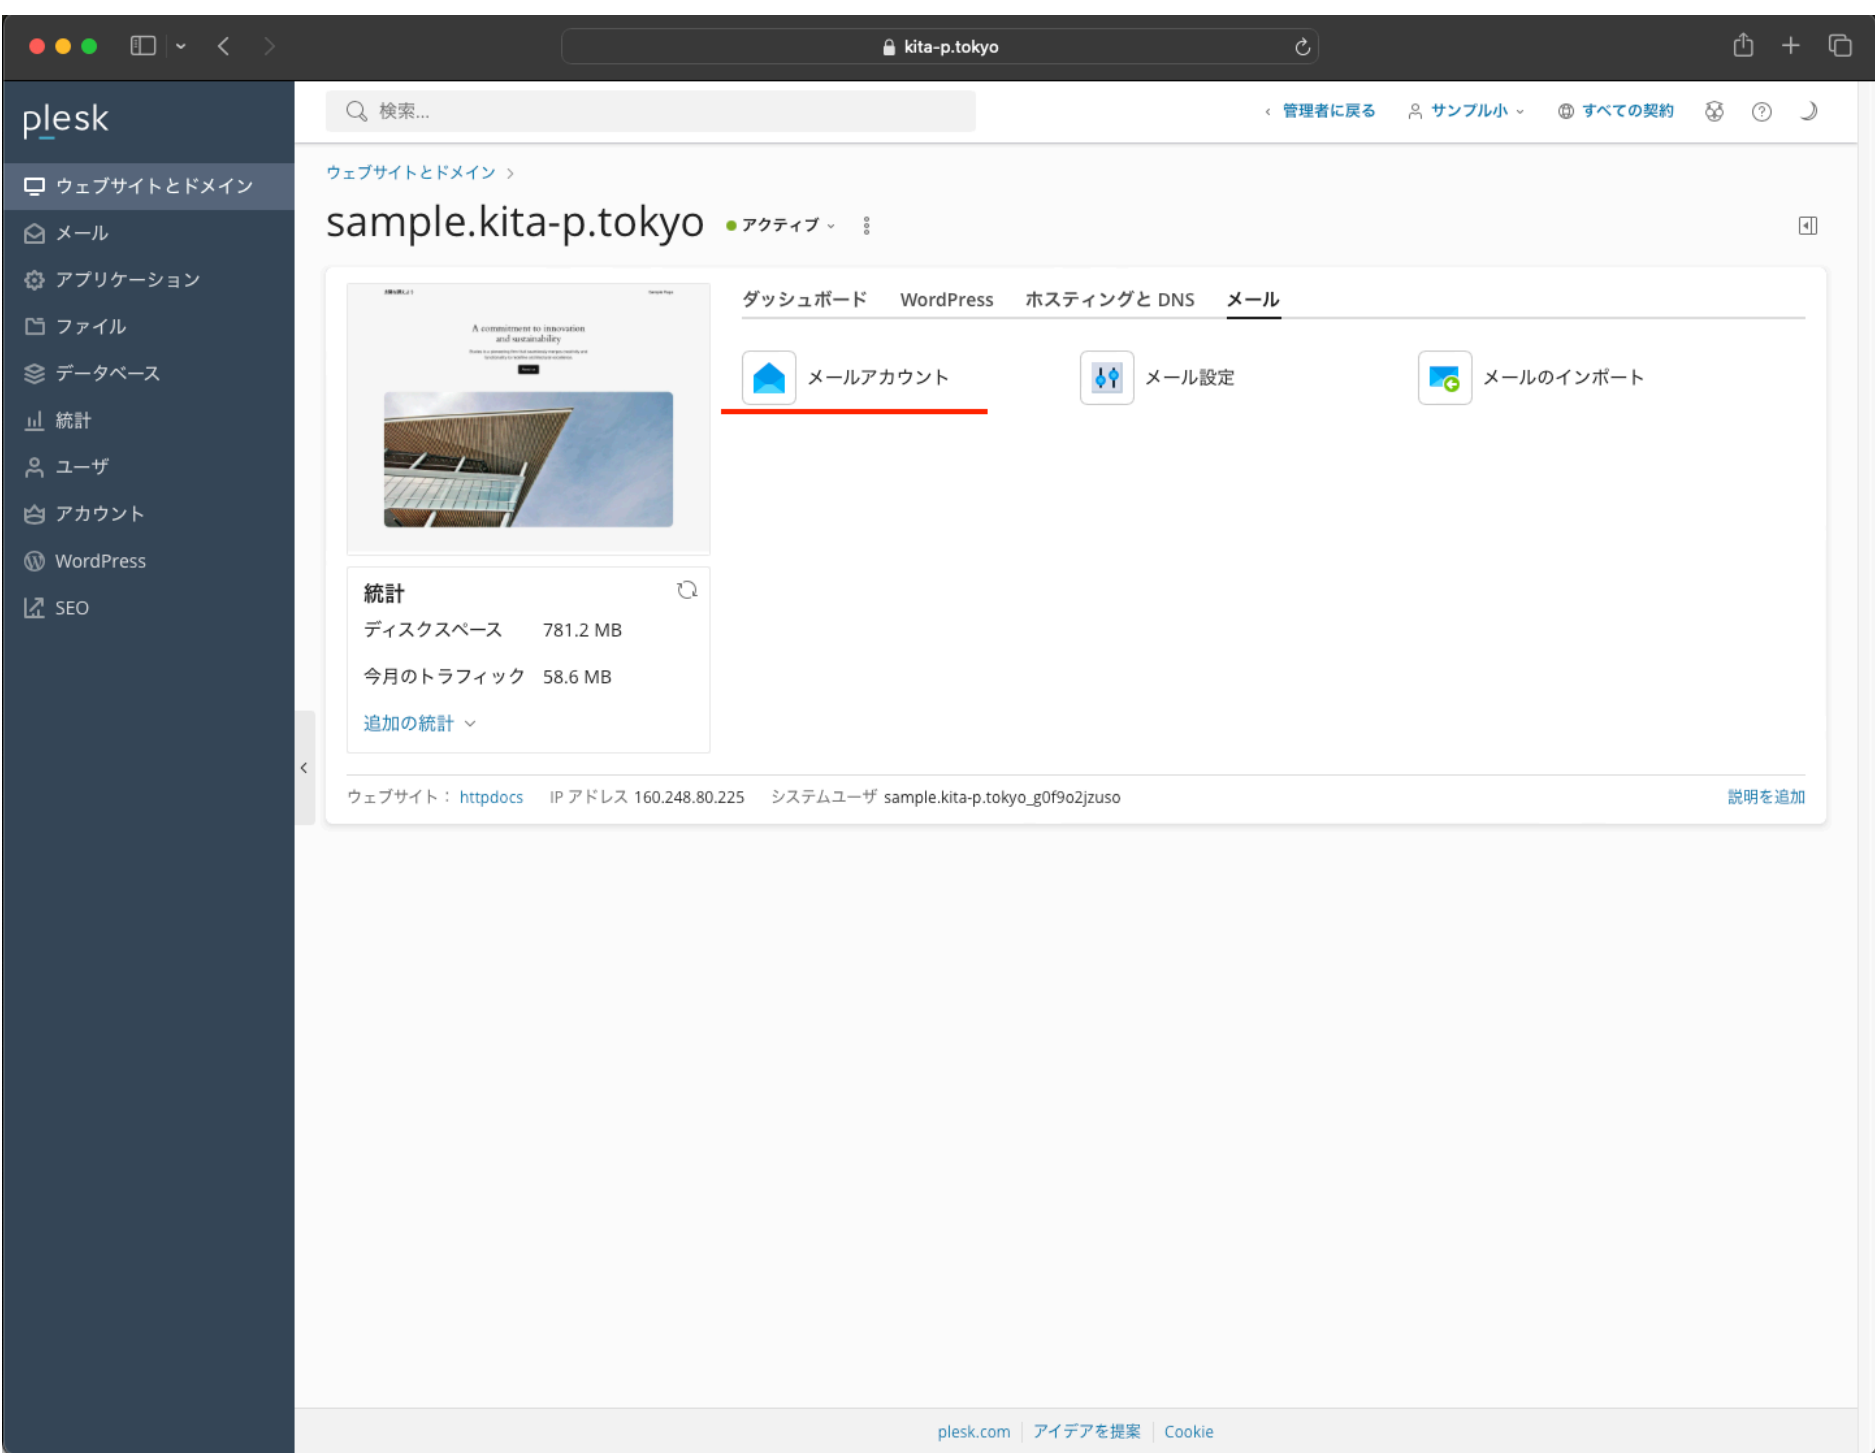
kita-p.tokyo

plesk

ウェブサイトとドメイン
メール
アプリケーション
ファイル
データベース
統計
ユーザ
アカウント
WordPress
SEO

検索...

管理者に戻る　サンプル小　すべての契約

ウェブサイトとドメイン >

sample.kita-p.tokyo　アクティブ

A commitment to innovation and sustainability

ダッシュボード　WordPress　ホスティングと DNS　メール

メールアカウント　メール設定　メールのインポート

統計
| ディスクスペース | 781.2 MB |
|---|---|
| 今月のトラフィック | 58.6 MB |

追加の統計

ウェブサイト： httpdocs　IP アドレス 160.248.80.225　システムユーザ sample.kita-p.tokyo_g0f9o2jzuso　説明を追加

plesk.com | アイデアを提案 | Cookie